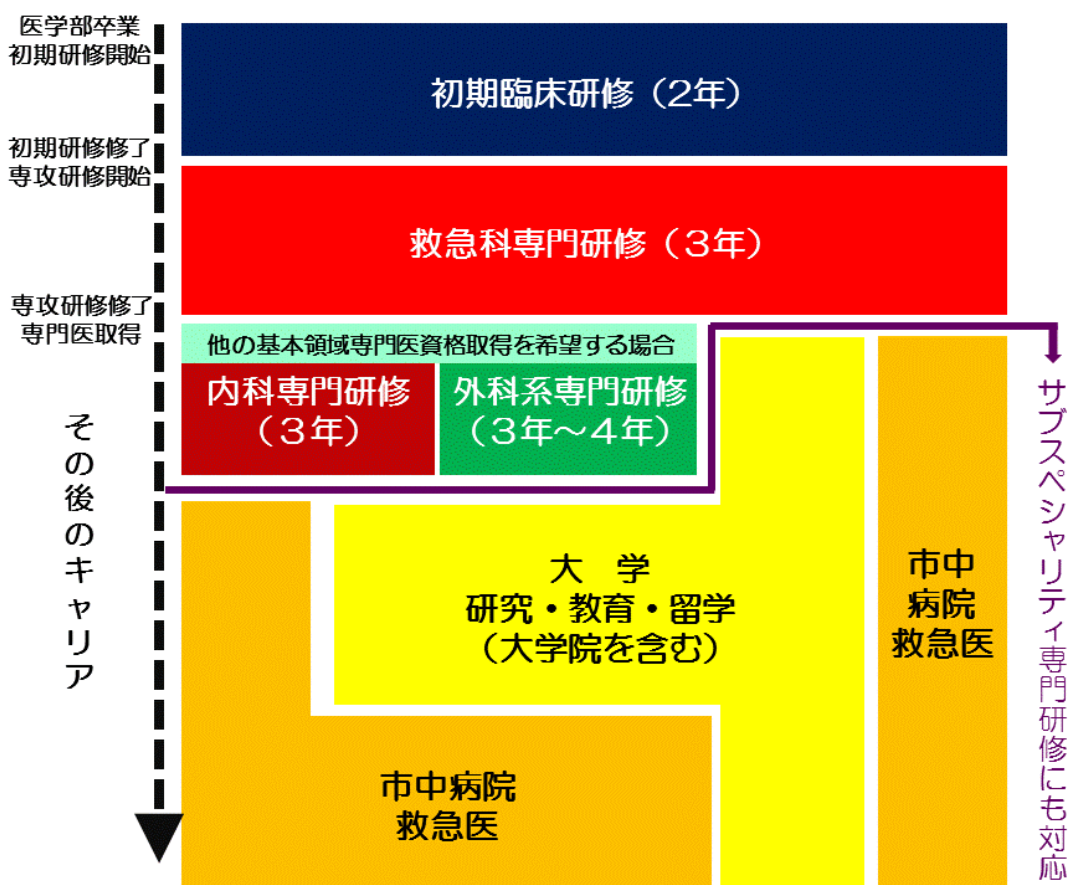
医学部卒業
初期研修開始

初期臨床研修（2年）

初期研修修了
専攻研修開始

救急科専門研修（３年）

専攻研修修了
専門医取得

他の基本領域専門医資格取得を希望する場合

内科専門研修
（３年）

外科系専門研修
（３年～４年）

その後のキャリア

大　学
研究・教育・留学
（大学院を含む）

市中
病院
救急医

市中病院
救急医

サブスペシャリティ専門研修にも対応